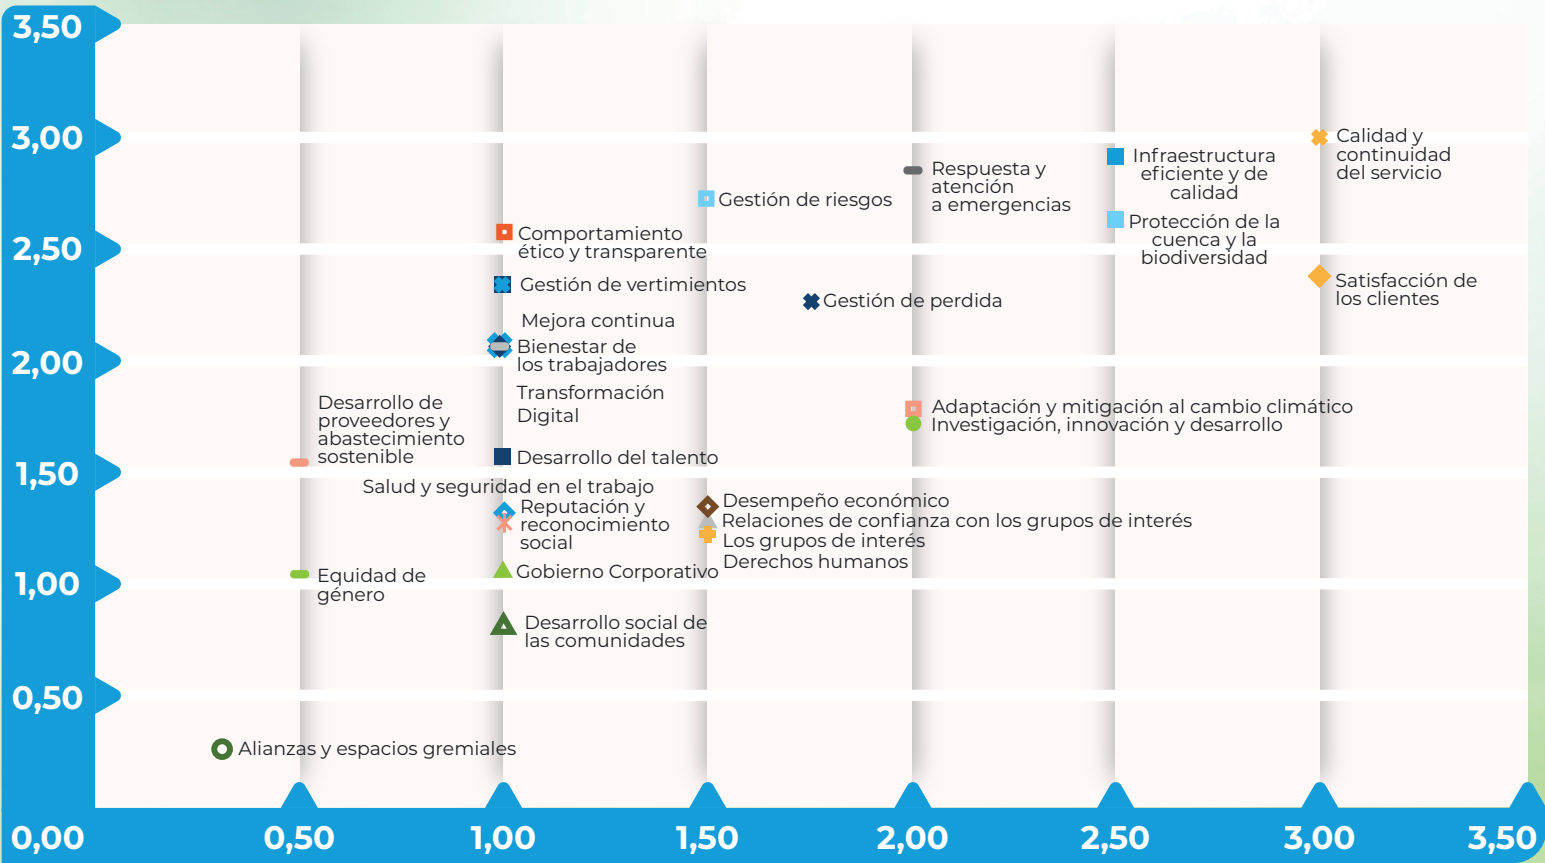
3,50
3,00
2,50
2,00
1,50
1,00
0,50
0,00

Calidad y continuidad del servicio
Infraestructura eficiente y de calidad
Respuesta y atención a emergencias
Gestión de riesgos
Protección de la cuenca y la biodiversidad
Comportamiento ético y transparente
Satisfacción de los clientes
Gestión de vertimientos
Gestión de perdida
Mejora continua
Bienestar de los trabajadores
Transformación Digital
Desarrollo de proveedores y abastecimiento sostenible
Adaptación y mitigación al cambio climático
Investigación, innovación y desarrollo
Desarrollo del talento
Salud y seguridad en el trabajo
Desempeño económico
Reputación y reconocimiento social
Relaciones de confianza con los grupos de interés
Los grupos de interés
Derechos humanos
Equidad de género
Gobierno Corporativo
Desarrollo social de las comunidades
Alianzas y espacios gremiales

0,50
1,00
1,50
2,00
2,50
3,00
3,50